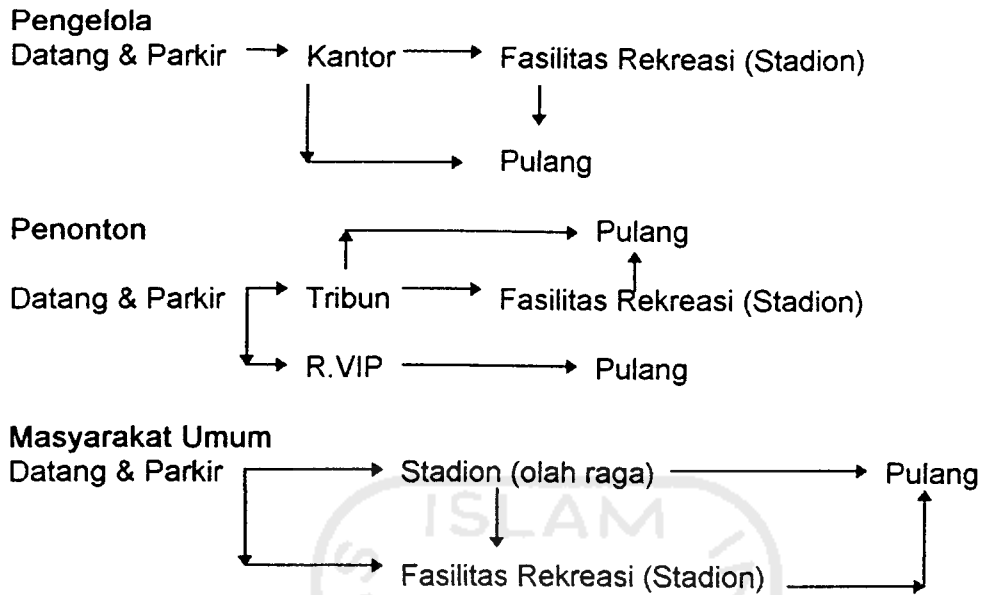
Pengelola

Datang & Parkir → Kantor → Fasilitas Rekreasi (Stadion)

Pulang

Penonton

Pulang

Datang & Parkir → Tribun → Fasilitas Rekreasi (Stadion)

R.VIP → Pulang

Masyarakat Umum

Datang & Parkir → Stadion (olah raga) → Pulang

Fasilitas Rekreasi (Stadion)

ISLAM